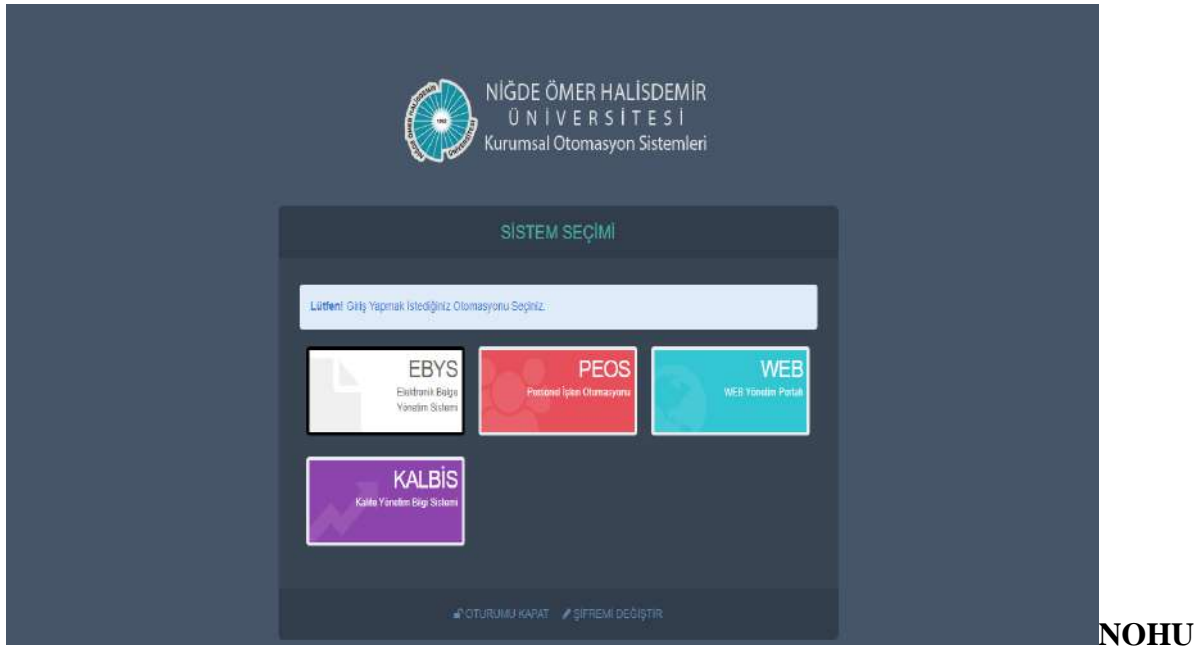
NİĞDE ÖMER HALİSDEMİR
ÜNİVERSİTESİ
Kurumsal Otomasyon Sistemleri

SİSTEM SEÇİMİ

Lütfen! Giriş Yapmak İstediğiniz Otomasyonu Seçiniz.

EBYS
Elektronik Belge Yönetim Sistemi

PEOS
Personel İşlem Otomasyonu

WEB
WEB Yönetim Portalı

KALBİS
Kalite Yönetim Bilgi Sistemi

OTURUMU KAPAT
ŞİFREMİ DEĞİŞTİR

NOHU